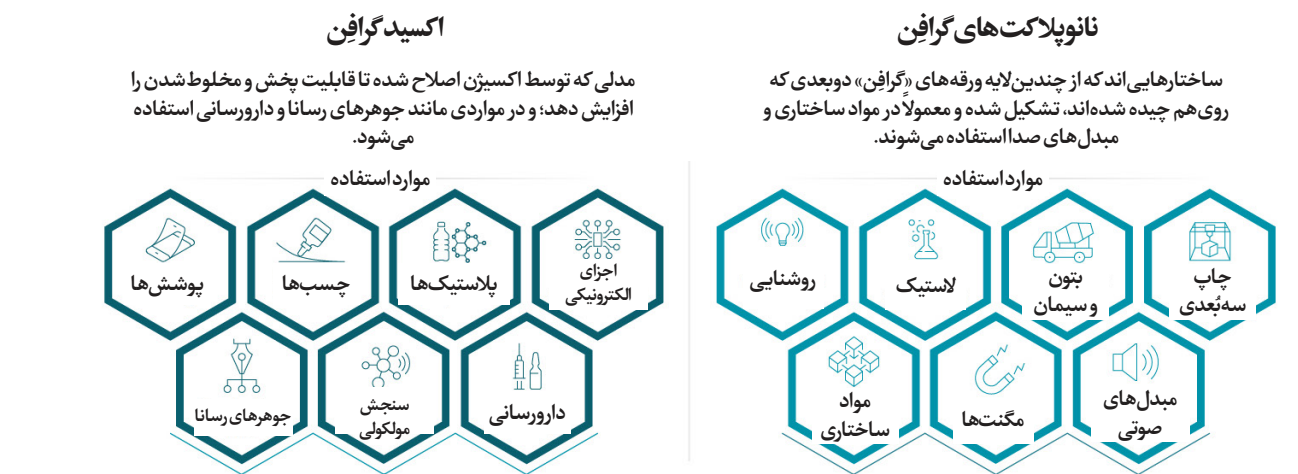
نانوپلاکت‌های گرافن

ساختارهایی‌اند که از چندین لایه ورقه‌های «گرافن» دوبعدی که روی‌هم چیده شده‌اند، تشکیل شده و معمولاً در مواد ساختاری و مبدل‌های صدا استفاده می‌شوند.

موارد استفاده

چاپ سه‌بُعدی

بتون و سیمان

لاستیک

روشنایی

مبدل‌های صوتی

مگنت‌ها

مواد ساختاری

اکسید گرافن

مدلی که توسط اکسیژن اصلاح شده تا قابلیت پخش و مخلوط شدن را افزایش دهد؛ و در مواردی مانند جوهرهای رسانا و دارورسانی استفاده می‌شود.

موارد استفاده

اجزای الکترونیکی

پلاستیک‌ها

چسب‌ها

پوشش‌ها

دارورسانی

سنجش مولکولی

جوهرهای رسانا